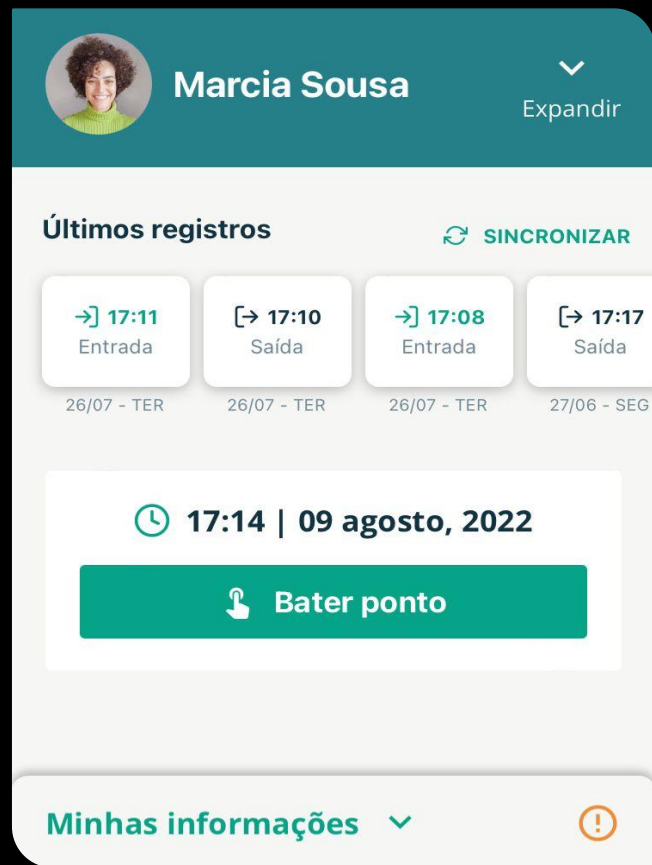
Marcia Sousa

Expandir

Últimos registros

SINCRONIZAR

17:11
Entrada
26/07 - TER

17:10
Saída
26/07 - TER

17:08
Entrada
26/07 - TER

17:17
Saída
27/06 - SEG

17:14 | 09 agosto, 2022

Bater ponto

Minhas informações